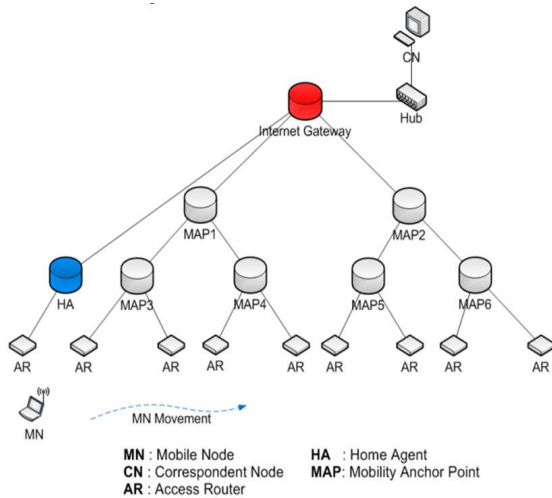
CN

Internet Gateway

Hub

MAP1

MAP2

HA

MAP3

MAP4

MAP5

MAP6

AR

AR

AR

AR

AR

AR

AR

AR

AR

MN

MN Movement

**MN** : Mobile Node
**CN** : Correspondent Node
**AR** : Access Router
**HA** : Home Agent
**MAP**: Mobility Anchor Point